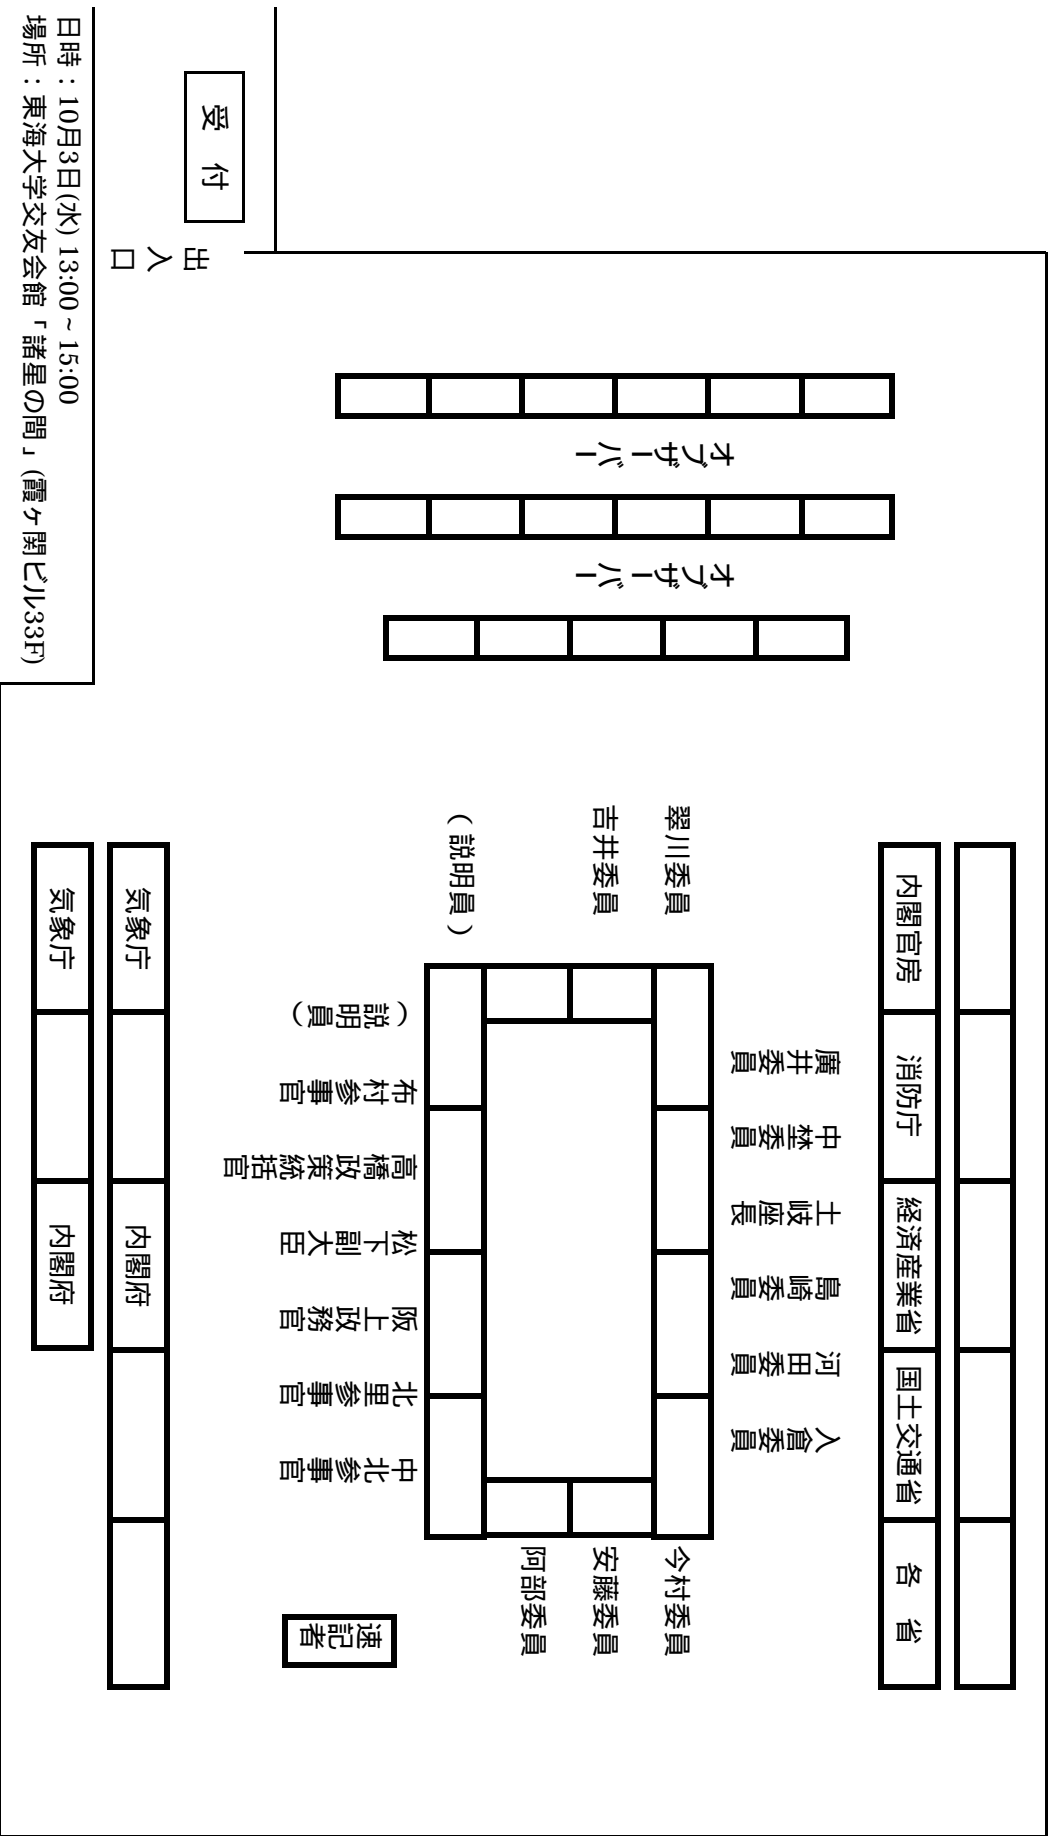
日時：10月3日(水) 13:00 ~ 15:00
場所：東海大学交友会館「諸星の間」(霞ヶ関ビル33F)

受　付

出入口

オブザーバー

オブザーバー

翠川委員
吉井委員
（説明員）

廣井委員
中埜委員
土岐座長
島崎委員
河田委員
入倉委員

今村委員
安藤委員
阿部委員

（説明員）
布村参事官
高橋政策統括官
松下副大臣
阪上政務官
北里参事官
中北参事官

速記者

内閣官房
消防庁
経済産業省
国土交通省
各　省

気象庁
内閣府

気象庁
内閣府